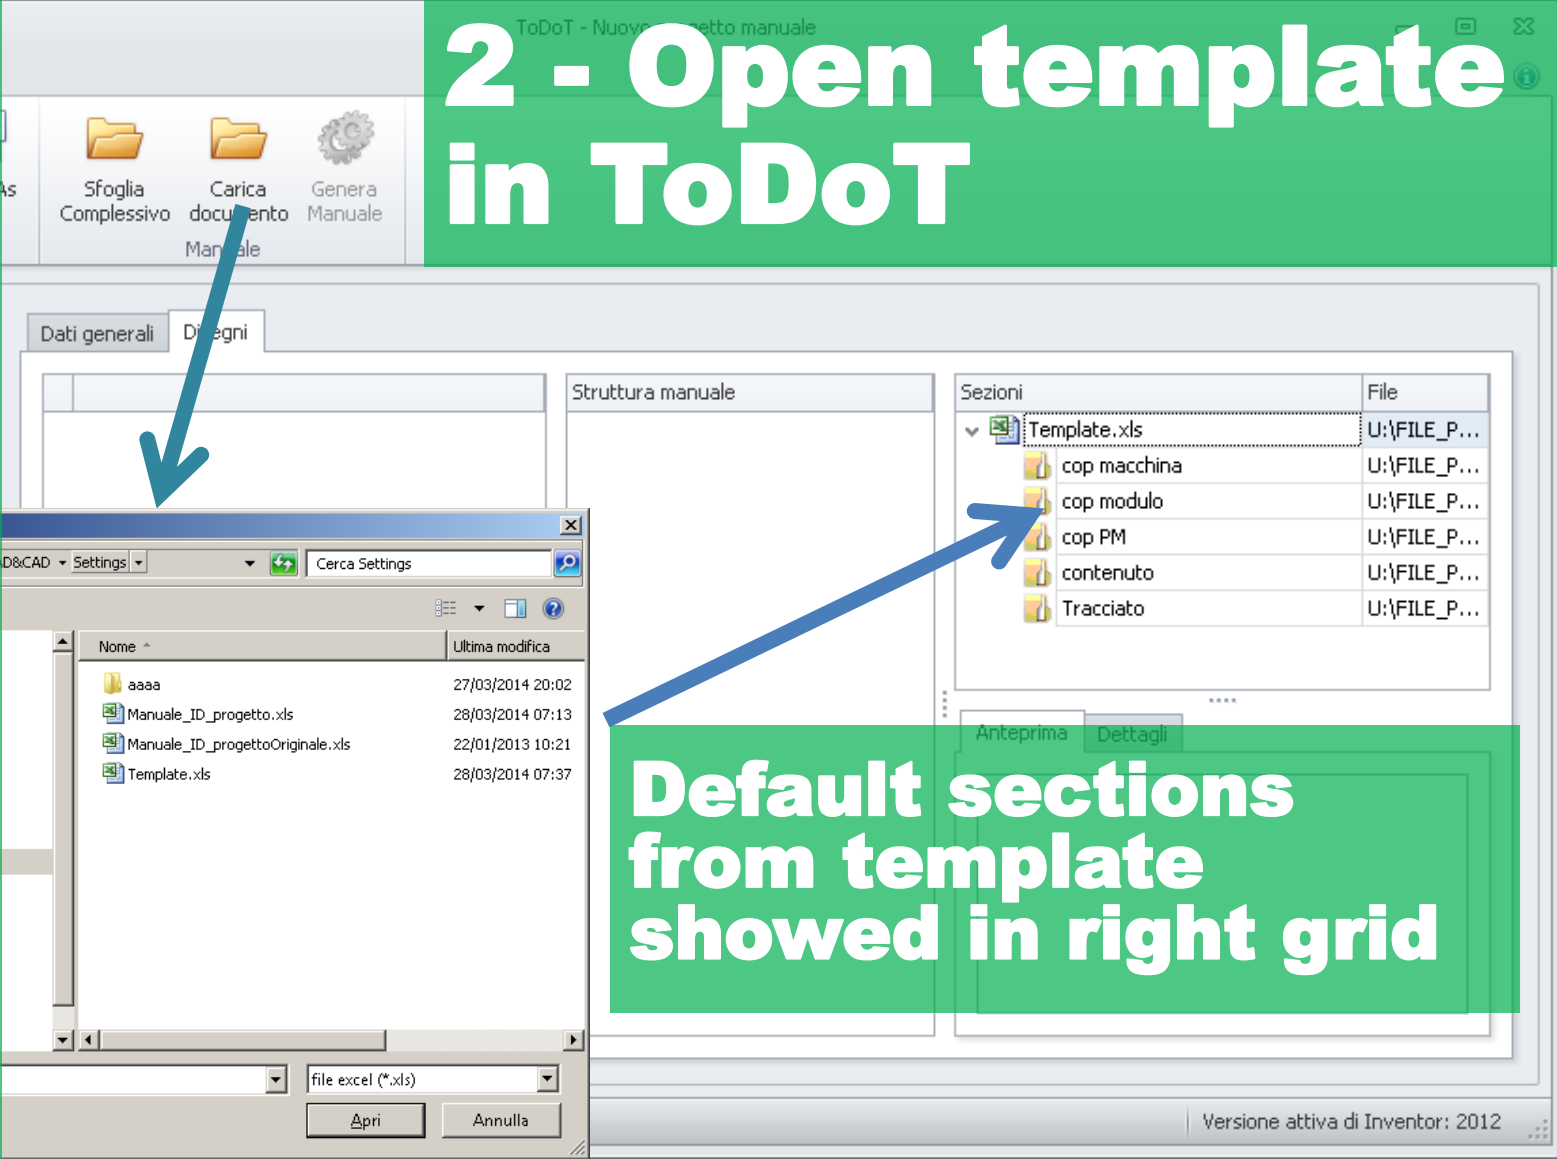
ToDoT - Nuovo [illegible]etto manuale

2 - Open template in ToDoT

As

Sfoglia Complessivo

Carica documento

Genera Manuale

Manuale

Dati generali

Disegni

Struttura manuale

| Sezioni | File |
|---|---|
| Template.xls | U:\FILE_P... |
| cop macchina | U:\FILE_P... |
| cop modulo | U:\FILE_P... |
| cop PM | U:\FILE_P... |
| contenuto | U:\FILE_P... |
| Tracciato | U:\FILE_P... |

D&CAD ▸ Settings ▸

Cerca Settings

| Nome | Ultima modifica |
|---|---|
| aaaa | 27/03/2014 20:02 |
| Manuale_ID_progetto.xls | 28/03/2014 07:13 |
| Manuale_ID_progettoOriginale.xls | 22/01/2013 10:21 |
| Template.xls | 28/03/2014 07:37 |

file excel (*.xls)

Apri

Annulla

Anteprima

Dettagli

Default sections from template showed in right grid

Versione attiva di Inventor: 2012